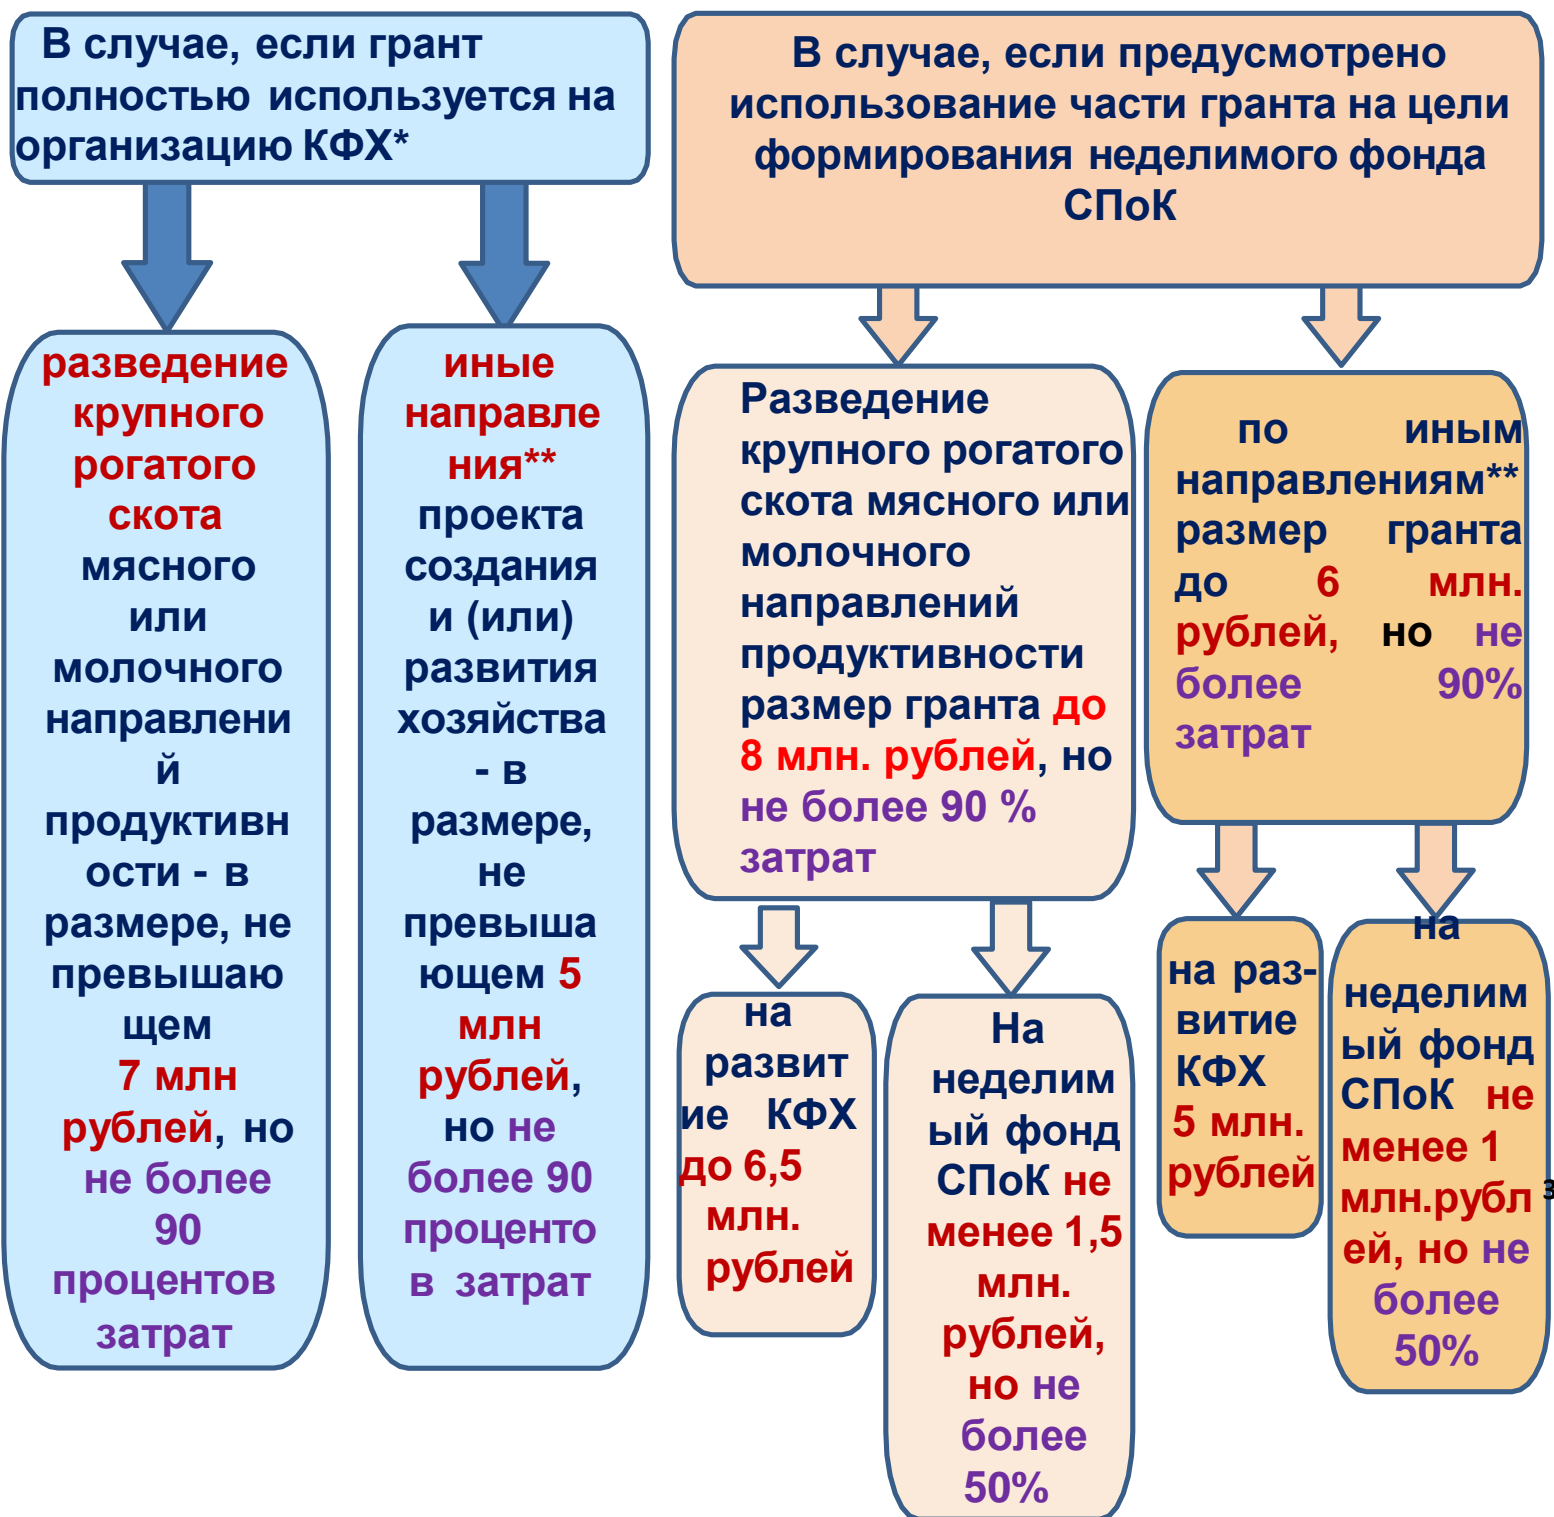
В случае, если грант полностью используется на организацию КФХ*

разведение крупного рогатого скота мясного или молочного направлений продуктивности - в размере, не превышающем 7 млн рублей, но не более 90 процентов затрат

иные направления** проекта создания и (или) развития хозяйства - в размере, не превышающем 5 млн рублей, но не более 90 процентов затрат

В случае, если предусмотрено использование части гранта на цели формирования неделимого фонда СПоК

Разведение крупного рогатого скота мясного или молочного направлений продуктивности размер гранта до 8 млн. рублей, но не более 90 % затрат

на развитие КФХ до 6,5 млн. рублей

На неделимый фонд СПоК не менее 1,5 млн. рублей, но не более 50%

по иным направлениям** размер гранта до 6 млн. рублей, но не более 90% затрат

на развитие КФХ 5 млн. рублей

на неделимый фонд СПоК не менее 1 млн.рублей, но не более 50%